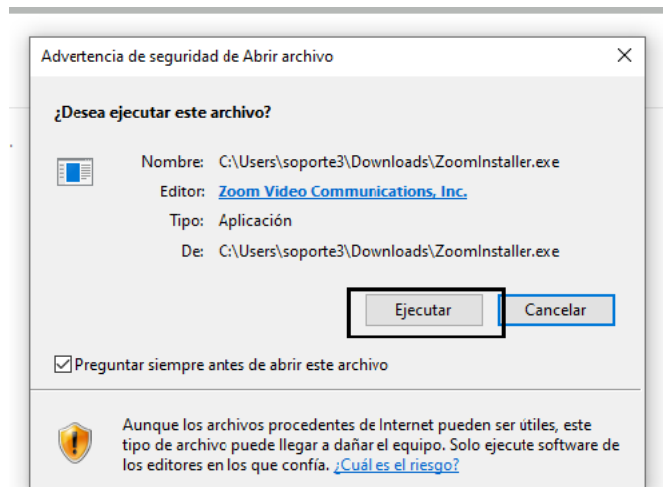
Advertencia de seguridad de Abrir archivo

¿Desea ejecutar este archivo?

| | |
|---|---|
| Nombre: | C:\Users\soporte3\Downloads\ZoomInstaller.exe |
| Editor: | Zoom Video Communications, Inc. |
| Tipo: | Aplicación |
| De: | C:\Users\soporte3\Downloads\ZoomInstaller.exe |

Ejecutar

Cancelar

Preguntar siempre antes de abrir este archivo

Aunque los archivos procedentes de Internet pueden ser útiles, este tipo de archivo puede llegar a dañar el equipo. Solo ejecute software de los editores en los que confía. ¿Cuál es el riesgo?